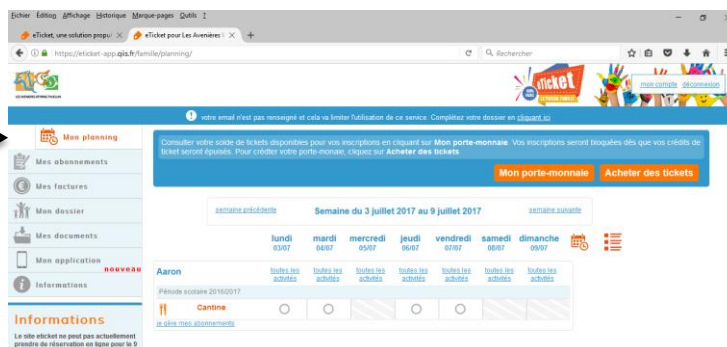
Fichier Édition Affichage Historique Marque-pages Outils ?

eTicket, une solution propo ×
eTicket pour Les Avenières ×
+

https://eticket-app.qiis.fr/famille/planning/
Rechercher

eTicket
mon compte déconnexion

votre email n'est pas renseigné et cela va limiter l'utilisation de ce service. Complétez votre dossier en cliquant ici

Mon planning
Mes abonnements
Mes factures
Mon dossier
Mes documents
Mon application nouveau
Informations

Consulter votre solde de tickets disponibles pour vos inscriptions en cliquant sur Mon porte-monnaie. Vos inscriptions seront bloquées dès que vos crédits de ticket seront épuisés. Pour créditer votre porte-monaie, cliquez sur Acheter des tickets

Mon porte-monnaie
Acheter des tickets

semaine précédente
Semaine du 3 juillet 2017 au 9 juillet 2017
semaine suivante

| | lundi 03/07 | mardi 04/07 | mercredi 05/07 | jeudi 06/07 | vendredi 07/07 | samedi 08/07 | dimanche 09/07 |
|---|---|---|---|---|---|---|---|
| Aaron | toutes les activités | toutes les activités | toutes les activités | toutes les activités | toutes les activités | toutes les activités | toutes les activités |
| Période scolaire 2016/2017 | | | | | | | |
| Cantine | | | | | | | |

je gère mes abonnements

Informations

Le site eticket ne peut pas actuellement prendre de réservation en ligne pour le 9